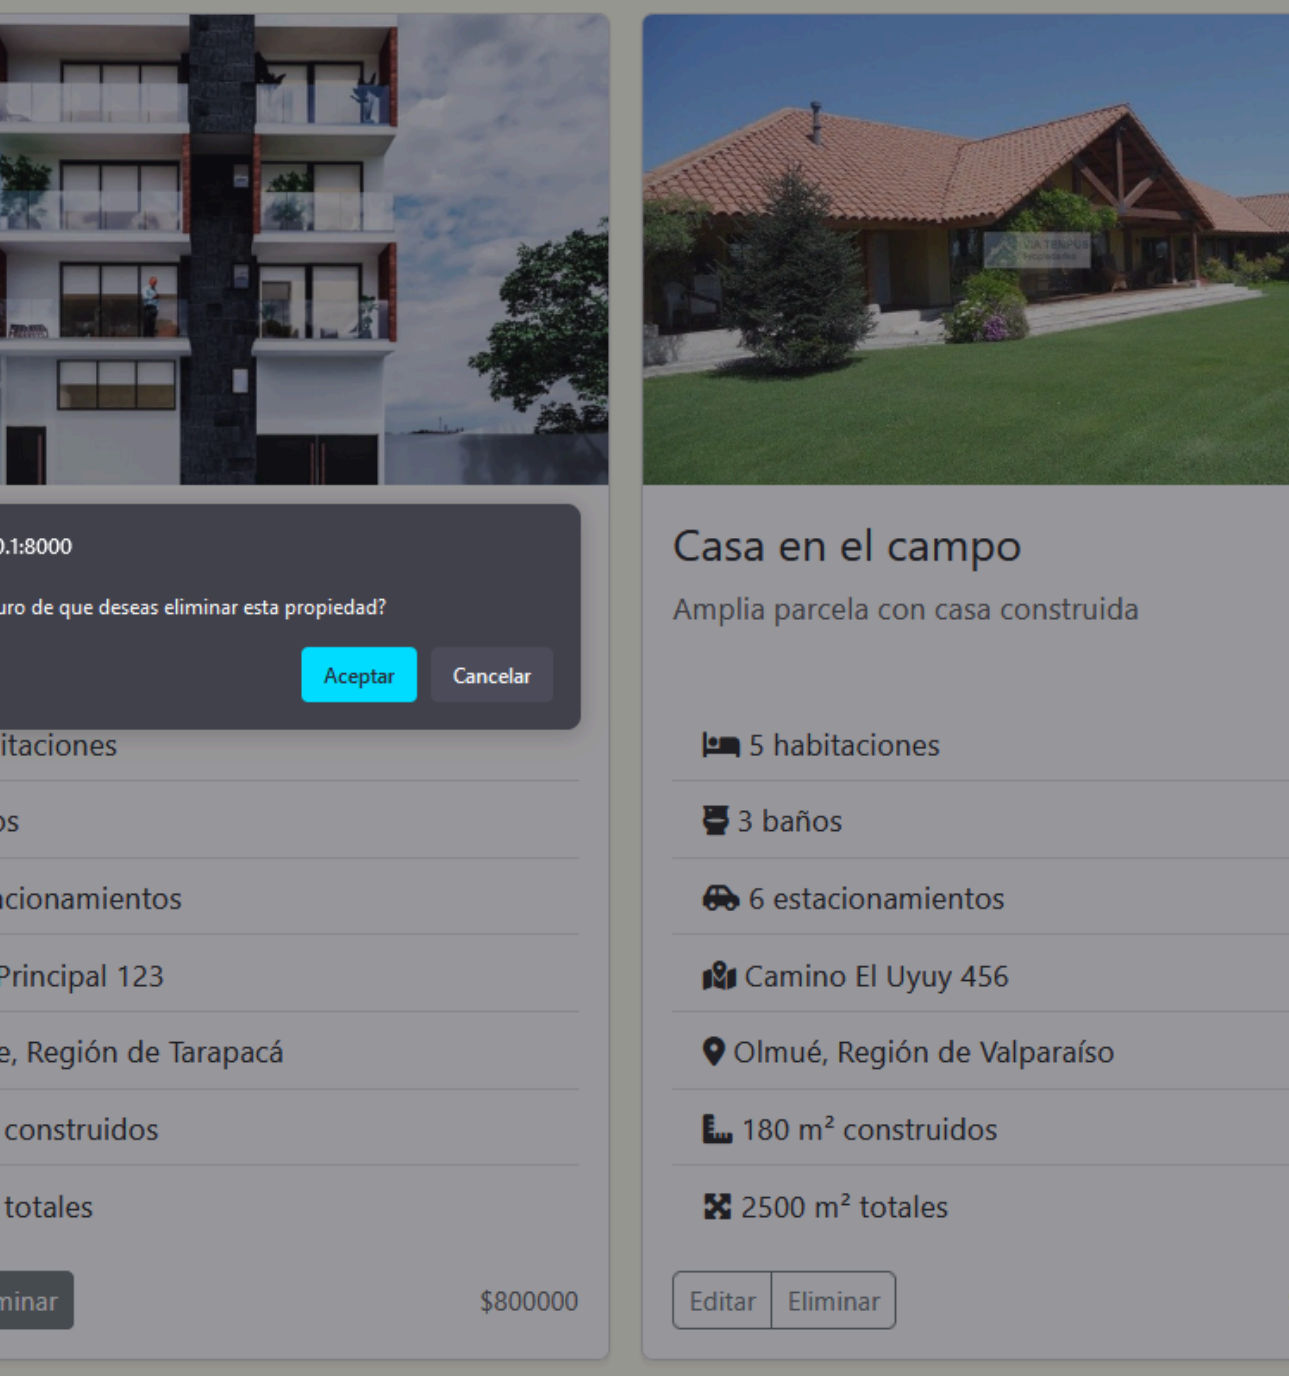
0.1:8000

uro de que deseas eliminar esta propiedad?

Aceptar Cancelar

itaciones

os

acionamientos

Principal 123

e, Región de Tarapacá

construidos

totales

minar

$800000

Casa en el campo

Amplia parcela con casa construida

5 habitaciones

3 baños

6 estacionamientos

Camino El Uyuy 456

Olmué, Región de Valparaíso

180 m² construidos

2500 m² totales

Editar Eliminar